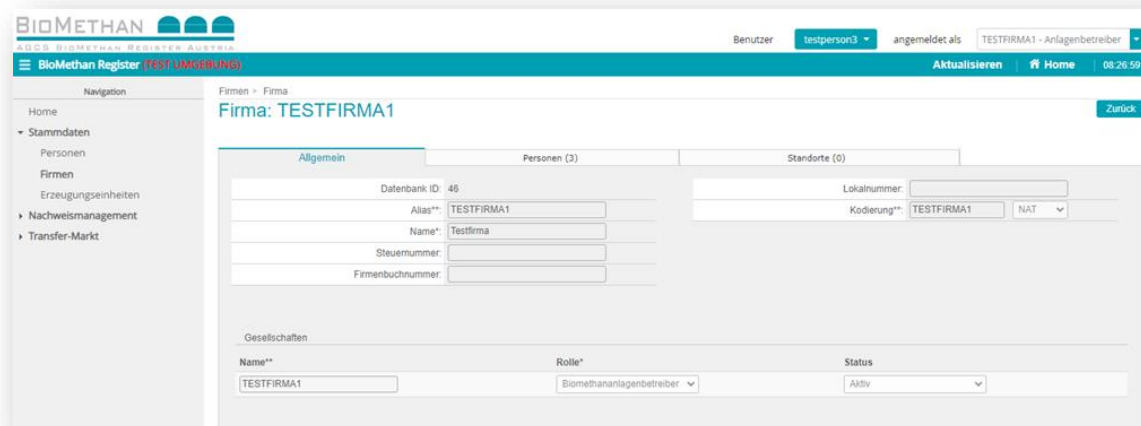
BIOMETHAN
AGCS BIOMETHAN REGISTER AUSTRIA

Benutzer testperson3 angemeldet als TESTFIRMA1 - Anlagenbetreiber

BioMethan Register (TEST UMGEBUNG)

Aktualisieren Home 08:26:59

Navigation
Home
Stammdaten
Personen
Firmen
Erzeugungseinheiten
Nachweismanagement
Transfer-Markt

Firmen > Firma
Firma: TESTFIRMA1

Zurück

Allgemein | Personen (3) | Standorte (0)

Datenbank ID: 46
Alias**: TESTFIRMA1
Name*: Testfirma
Steuernummer:
Firmenbuchnummer:

Lokalnummer:
Kodierung**: TESTFIRMA1 NAT

Gesellschaften

| Name** | Rolle* | Status |
|---|---|---|
| TESTFIRMA1 | Biomethananlagenbetreiber | Aktiv |